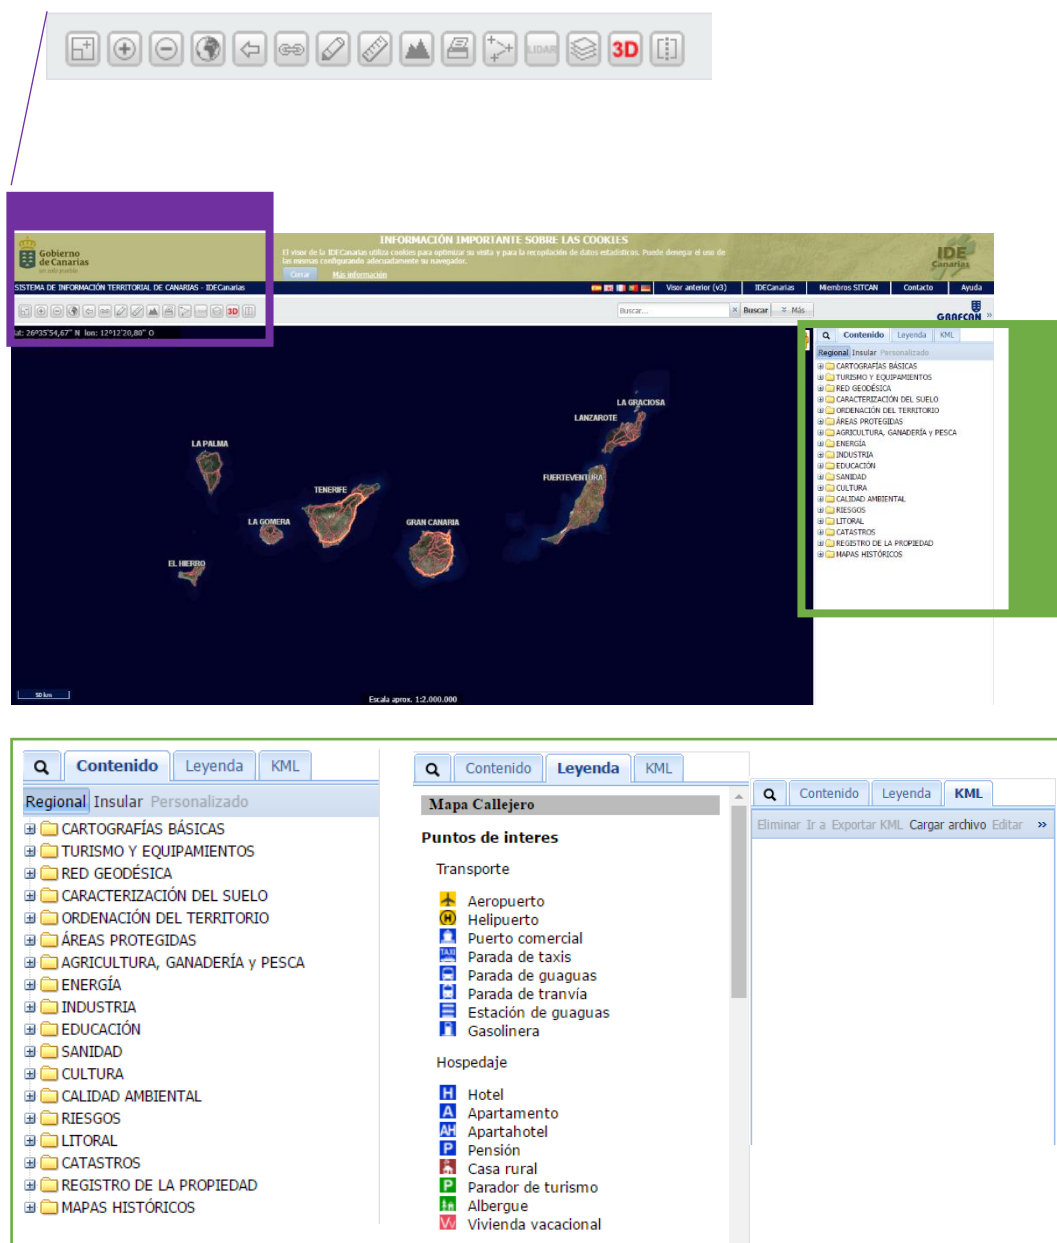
LIDAR 3D

Gobierno de Canarias

INFORMACIÓN IMPORTANTE SOBRE LAS COOKIES

El visor de la IDECanarias utiliza cookies para optimizar su visita y para la recopilación de datos estadísticos. Puede denegar el uso de las mismas configurando adecuadamente su navegador.

Cerrar Más información

IDE Canarias

SISTEMA DE INFORMACIÓN TERRITORIAL DE CANARIAS - IDECanarias

Visor anterior (v3) IDECanarias Miembros SITCAN Contacto Ayuda

Buscar... Buscar Más

GRAFCAN

lat: 26°35'54,67" N lon: 12°12'20,80" O

LA GRACIOSA
LANZAROTE
LA PALMA
FUERTEVENTURA
TENERIFE
LA GOMERA
GRAN CANARIA
EL HIERRO

50 km

Escala aprox. 1:2.000.000

Contenido Leyenda KML

Regional Insular Personalizado

CARTOGRAFÍAS BÁSICAS
TURISMO Y EQUIPAMIENTOS
RED GEODÉSICA
CARACTERIZACIÓN DEL SUELO
ORDENACIÓN DEL TERRITORIO
ÁREAS PROTEGIDAS
AGRICULTURA, GANADERÍA y PESCA
ENERGÍA
INDUSTRIA
EDUCACIÓN
SANIDAD
CULTURA
CALIDAD AMBIENTAL
RIESGOS
LITORAL
CATASTROS
REGISTRO DE LA PROPIEDAD
MAPAS HISTÓRICOS

Contenido Leyenda KML

Mapa Callejero

Puntos de interes

Transporte

Aeropuerto
Helipuerto
Puerto comercial
Parada de taxis
Parada de guaguas
Parada de tranvía
Estación de guaguas
Gasolinera

Hospedaje

Hotel
Apartamento
Apartahotel
Pensión
Casa rural
Parador de turismo
Albergue
Vivienda vacacional

Contenido Leyenda KML

Eliminar Ir a Exportar KML Cargar archivo Editar »